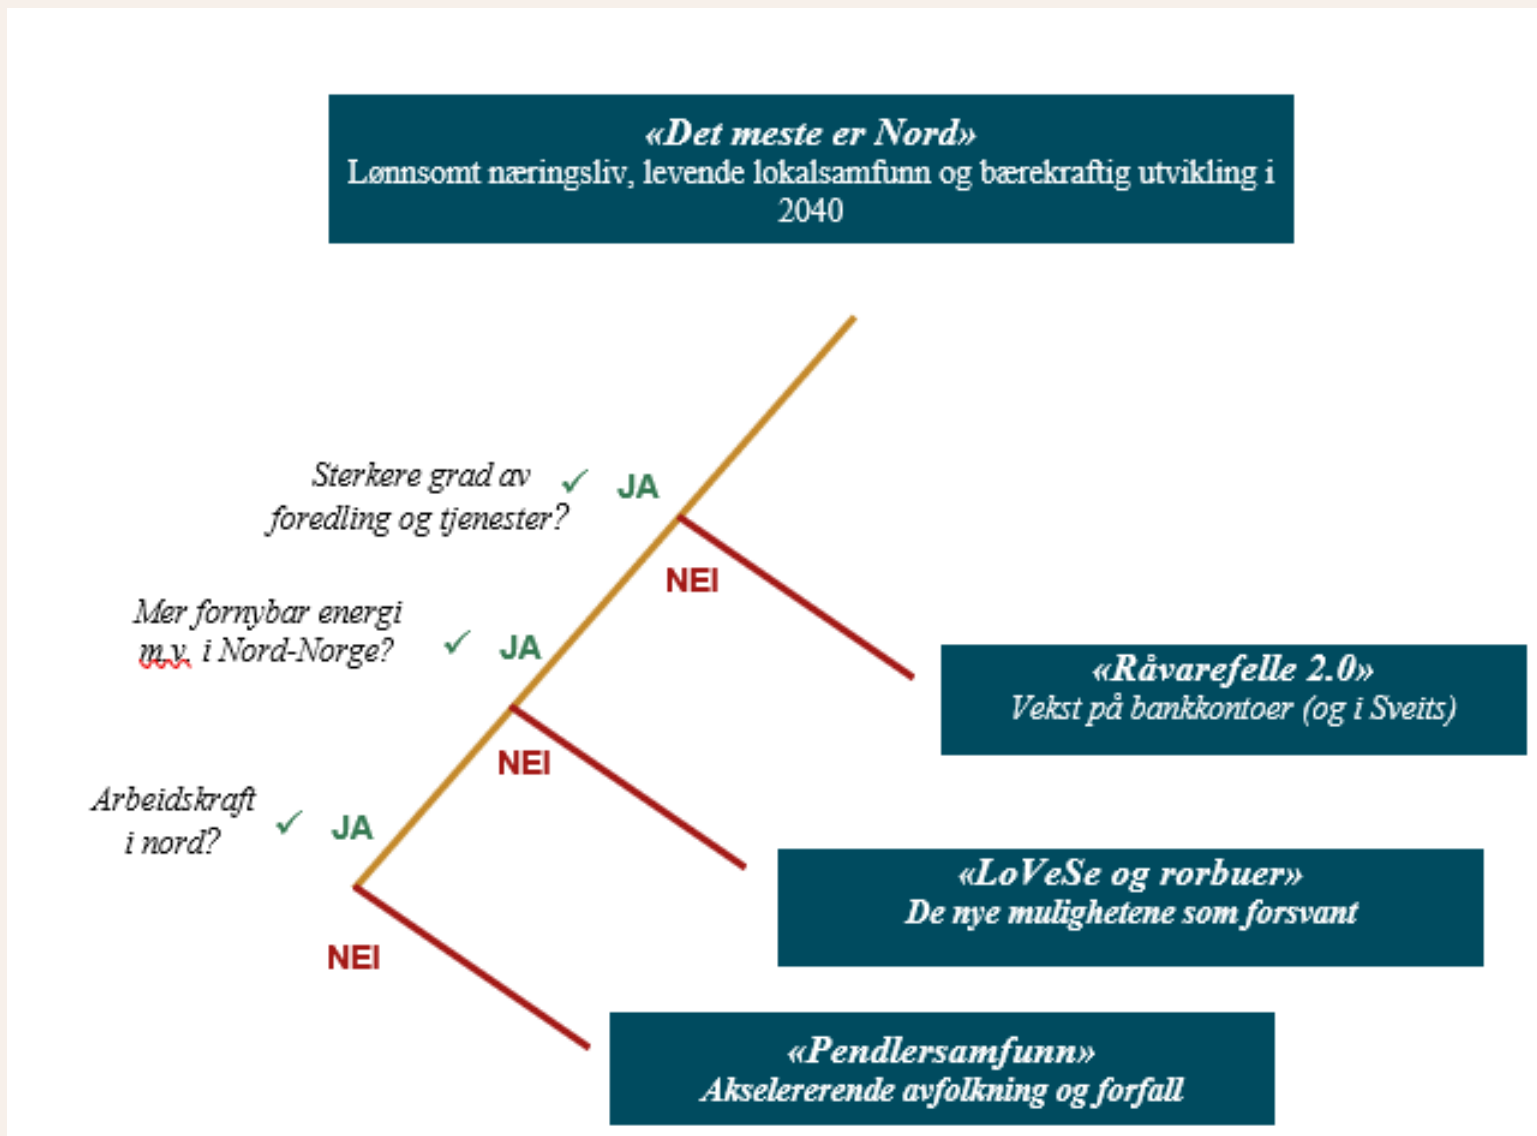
«Det meste er Nord»
Lønnsomt næringsliv, levende lokalsamfunn og bærekraftig utvikling i 2040

Sterkere grad av foredling og tjenester? ✓ JA

NEI

«Råvarefelle 2.0»
Vekst på bankkontoer (og i Sveits)

Mer fornybar energi m.v. i Nord-Norge? ✓ JA

NEI

«LoVeSe og rorbuer»
De nye mulighetene som forsvant

Arbeidskraft i nord? ✓ JA

NEI

«Pendlersamfunn»
Akselererende avfolkning og forfall